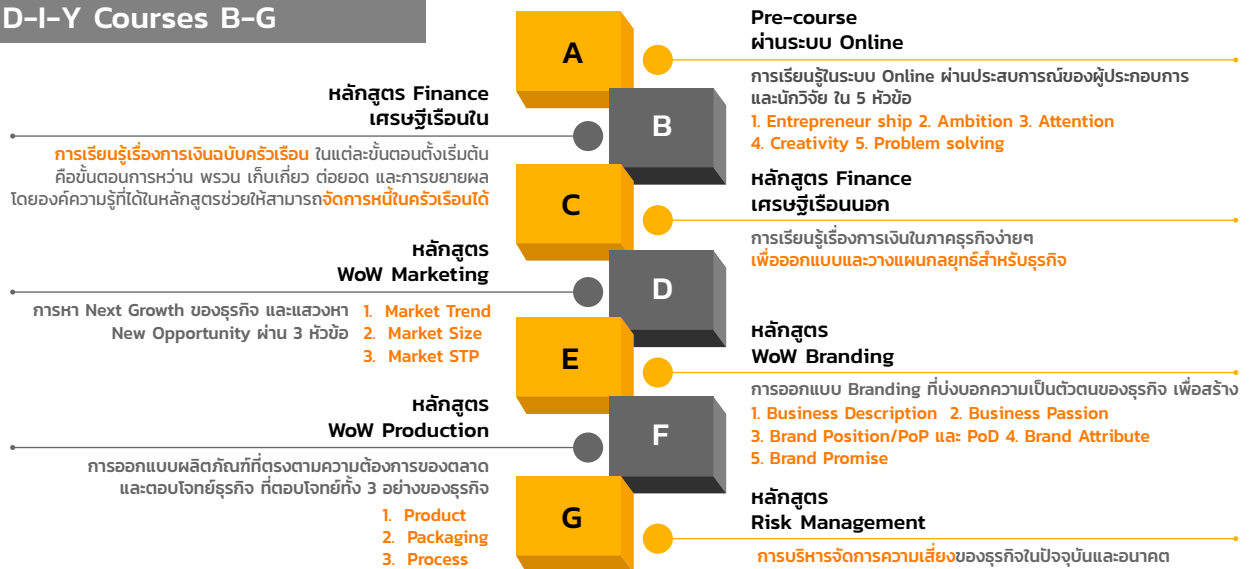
D-I-Y Courses B-G

A

Pre-course
ผ่านระบบ Online

การเรียนรู้ในระบบ Online ผ่านประสบการณ์ของผู้ประกอบการและนักวิจัย ใน 5 หัวข้อ
1. Entrepreneur ship 2. Ambition 3. Attention
4. Creativity 5. Problem solving

B

หลักสูตร Finance
เศรษฐีเรือนใน

การเรียนรู้เรื่องการเงินฉบับครัวเรือน ในแต่ละขั้นตอนตั้งเริ่มต้นคือขั้นตอนการหว่าน พรวน เก็บเกี่ยว ต่อยอด และการขยายผล โดยองค์ความรู้ที่ได้ในหลักสูตรช่วยให้สามารถจัดการหนี้ในครัวเรือนได้

C

หลักสูตร Finance
เศรษฐีเรือนนอก

การเรียนรู้เรื่องการเงินในภาคธุรกิจง่ายๆ
เพื่อออกแบบและวางแผนกลยุทธ์สำหรับธุรกิจ

D

หลักสูตร
WoW Marketing

การหา Next Growth ของธุรกิจ และแสวงหา New Opportunity ผ่าน 3 หัวข้อ
1. Market Trend
2. Market Size
3. Market STP

E

หลักสูตร
WoW Branding

การออกแบบ Branding ที่บ่งบอกความเป็นตัวตนของธุรกิจ เพื่อสร้าง
1. Business Description 2. Business Passion
3. Brand Position/PoP และ PoD 4. Brand Attribute
5. Brand Promise

F

หลักสูตร
WoW Production

การออกแบบผลิตภัณฑ์ที่ตรงตามความต้องการของตลาด และตอบโจทย์ธุรกิจ ที่ตอบโจทย์ทั้ง 3 อย่างของธุรกิจ
1. Product
2. Packaging
3. Process

G

หลักสูตร
Risk Management

การบริหารจัดการความเสี่ยงของธุรกิจในปัจจุบันและอนาคต